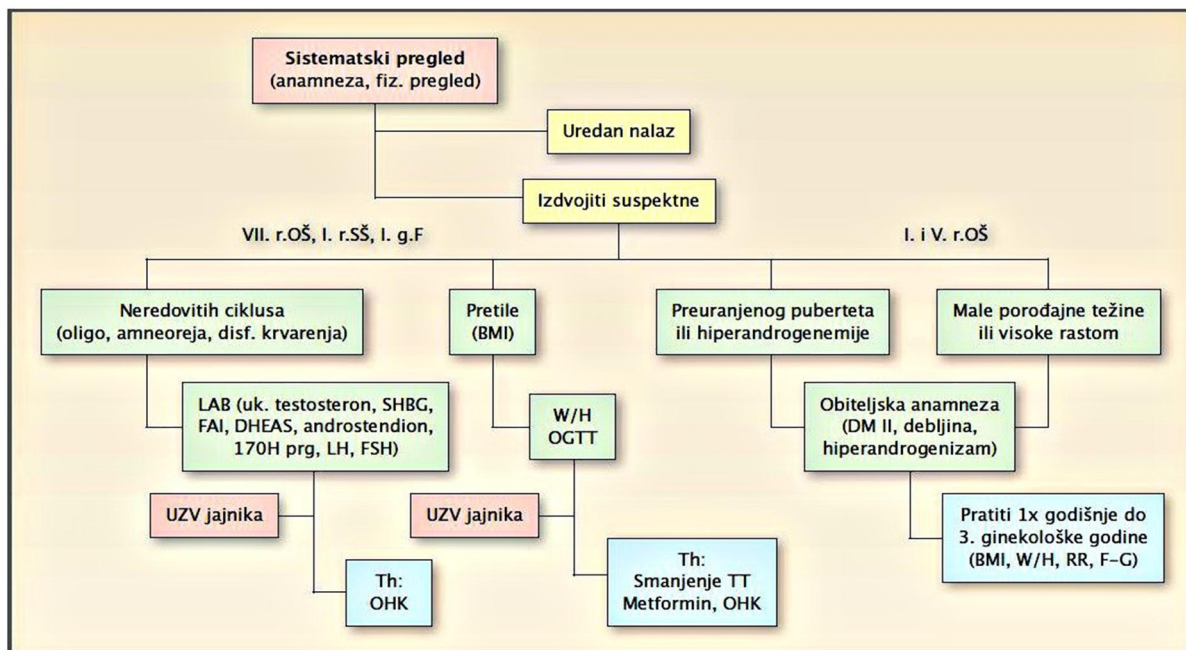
Sistematski pregled
(anamneza, fiz. pregled)

Uredan nalaz

Izdvojiti suspektne

VII. r.OŠ, I. r.SŠ, I. g.F

I. i V. r.OŠ

Neredovitih ciklusa
(oligo, amneoreja, disf. krvarenja)

Pretile
(BMI)

Preuranjenog puberteta
ili hiperandrogenemije

Male porođajne težine
ili visoke rastom

LAB (uk. testosteron, SHBG, FAI, DHEAS, androstendion, 17OH prg, LH, FSH)

W/H
OGTT

Obiteljska anamneza
(DM II, debljina, hiperandrogenizam)

UZV jajnika

UZV jajnika

Pratiti 1x godišnje do 3. ginekološke godine
(BMI, W/H, RR, F-G)

Th:
OHK

Th:
Smanjenje TT
Metformin, OHK